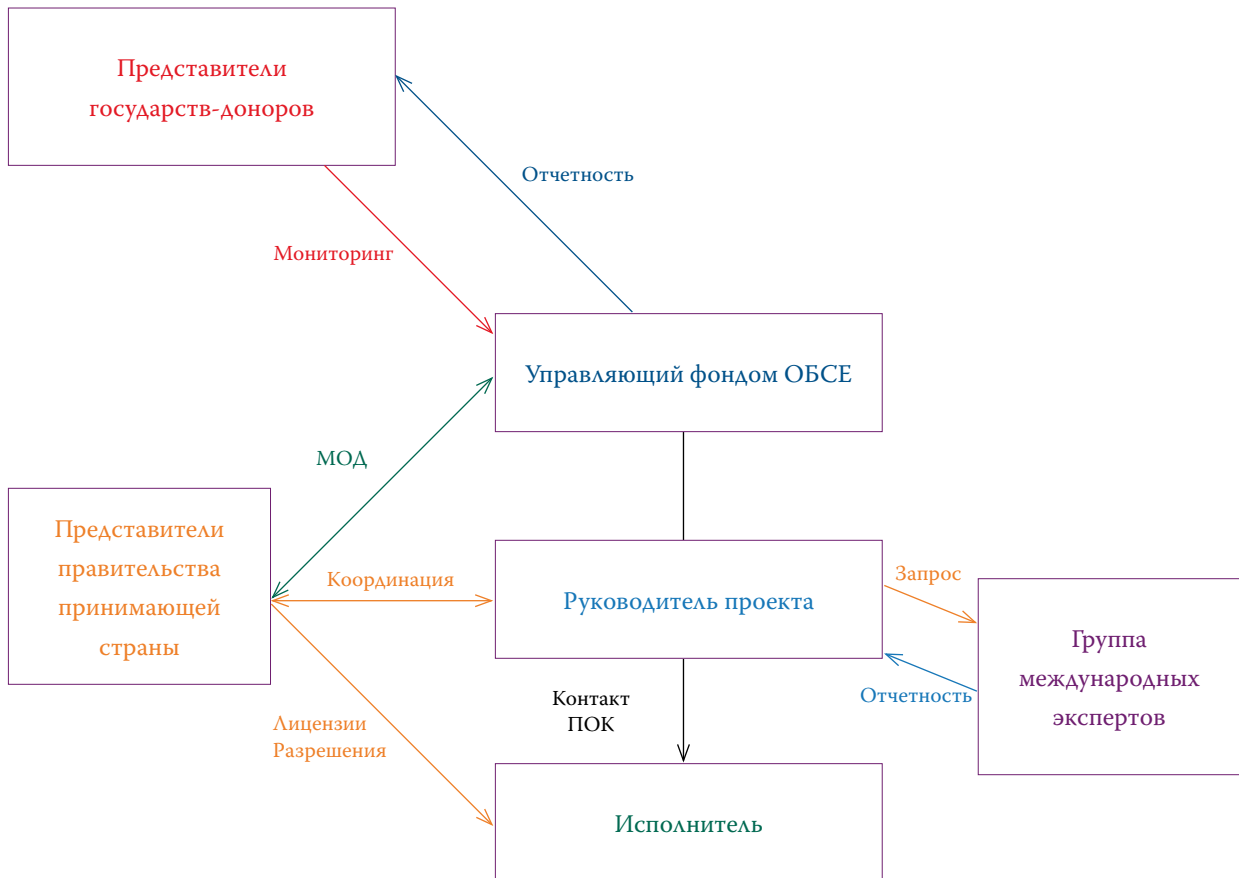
Представители государств-доноров

Отчетность

Мониторинг

Управляющий фондом ОБСЕ

МОД

Представители правительства принимающей страны

Координация

Руководитель проекта

Запрос

Группа международных экспертов

Отчетность

Контакт
ПОК

Лицензии
Разрешения

Исполнитель